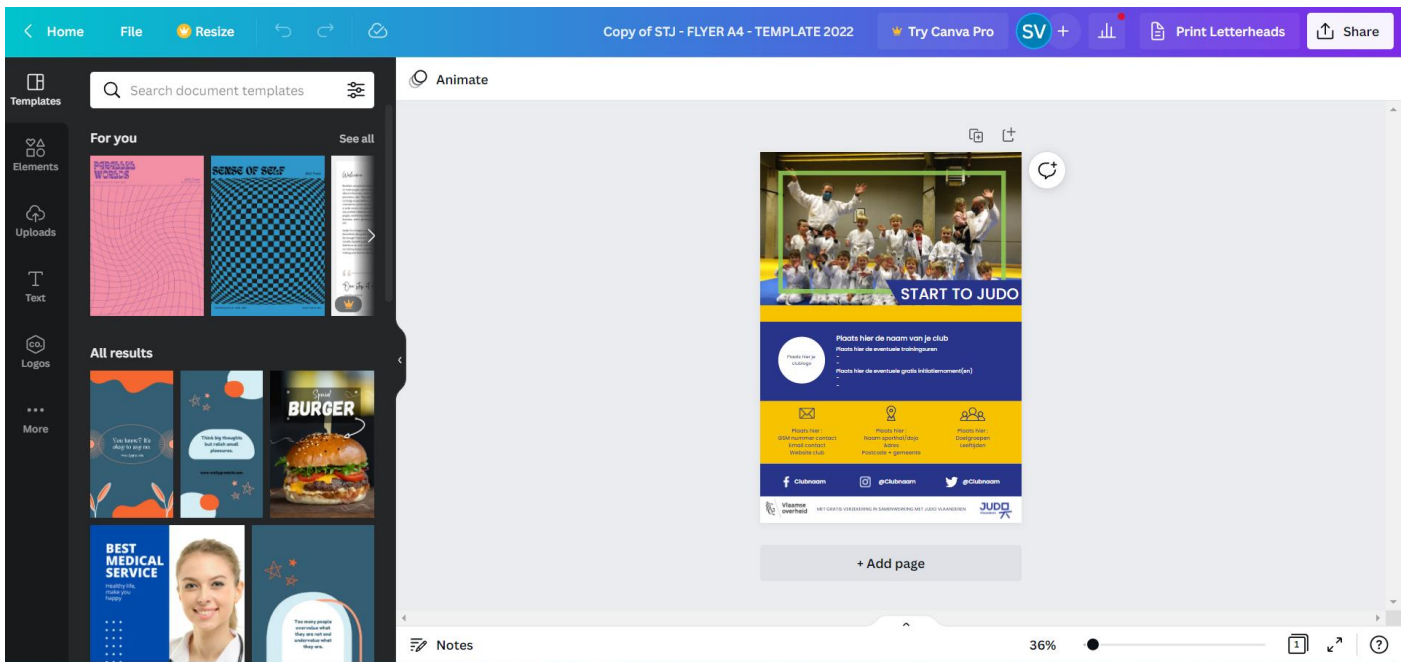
Home File Resize Copy of STJ - FLYER A4 - TEMPLATE 2022 Try Canva Pro SV + Print Letterheads Share

Templates
Elements
Uploads
Text
Logos
More

Search document templates

For you See all

POSSIBLE WORLDS

SENSE OF SELF

Welcome

All results

You know? It's okay to say no.

Think big thoughts but relish small pleasures.

Special BURGER

BEST MEDICAL SERVICE
Healthy life, make you happy

You many people overvalue what they are not and undervalue what they are.

Animate

START TO JUDO

Plaats hier je clublogo

Plaats hier de naam van je club
Plaats hier de eventuele trainingsuren
-
-
Plaats hier de eventuele gratis initiatiemoment(en)
-

Plaats hier :
GSM nummer contact
Email contact
Website club

Plaats hier :
Naam sporthal/dojo
Adres
Postcode + gemeente

Plaats hier :
Doelgroepen
Leeftijden

Clubnaam
@Clubnaam
@Clubnaam

Vlaamse overheid
MET GRATIS VERZEKERING IN SAMENWERKING MET JUDO VLAANDEREN
JUDO

+ Add page

Notes
36%
1
?